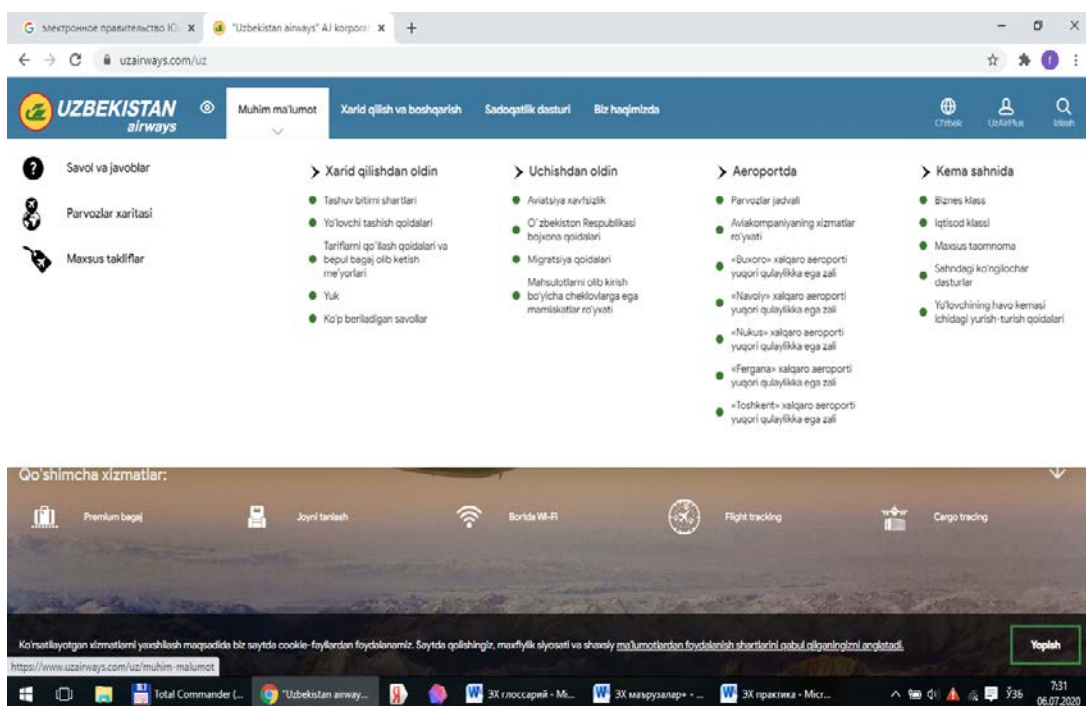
Электронное правительство Ю | "Uzbekistan airways" AJ korporat | +

uzairways.com/uz

UZBEKISTAN airways

Muhim ma'lumot | Xarid qilish va boshqarish | Sadoqatlik dasturi | Biz haqimizda

Chiqish | UzAirPlus | Izlash

Savol va javoblar

Parvozlar xaritasi

Maxsus takliflar

Xarid qilishdan oldin
Tashuv bitimi shartlari
Yo'lovchi tashish qoidalari
Tariflarni qo'llash qoidalari va bepul bagaj olib ketish me'yorlari
Yuk
Ko'p beriladigan savollar

Uchishdan oldin
Aviatsiya xavfsizlik
O'zbekiston Respublikasi bojxona qoidalari
Migratsiya qoidalari
Mahsulotlarni olib kirish bo'yicha cheklovlarga ega mamlakatlar ro'yxati

Aeroportda
Parvozlar jadvali
Aviakompaniyaning xizmatlar ro'yxati
«Buxoro» xalqaro aeroporti yuqori qulaylikka ega zali
«Navoiy» xalqaro aeroporti yuqori qulaylikka ega zali
«Nukus» xalqaro aeroporti yuqori qulaylikka ega zali
«Fergana» xalqaro aeroporti yuqori qulaylikka ega zali
«Toshkent» xalqaro aeroporti yuqori qulaylikka ega zali

Kema sahnida
Biznes klass
Iqtisod klassi
Maxsus taomnoma
Sahndagi ko'ngilochar dasturlar
Yo'lovchining havo kemasi ichidagi yurish-turish qoidalari

Qo'shimcha xizmatlar:
Premium bagaj | Joyni tanlash | Bortda Wi-Fi | Flight tracking | Cargo tracing

Ko'rsatilayotgan xizmatlarni yaxshilash maqsadida biz saytda cookie-fayllardan foydalanamiz. Saytda qolishingiz, maxfiylik siyosati va shaxsiy ma'lumotlardan foydalanish shartlarini qabul qilganingizni anglatadi.

Yopish

https://www.uzairways.com/uz/muhim-malumot

Total Commander (... | "Uzbekistan airway... | ЭХ глоссарий - Mi... | ЭХ маърузалар+ - ... | ЭХ практика - Micr...

ЎЗБ 7:31 06.07.2020